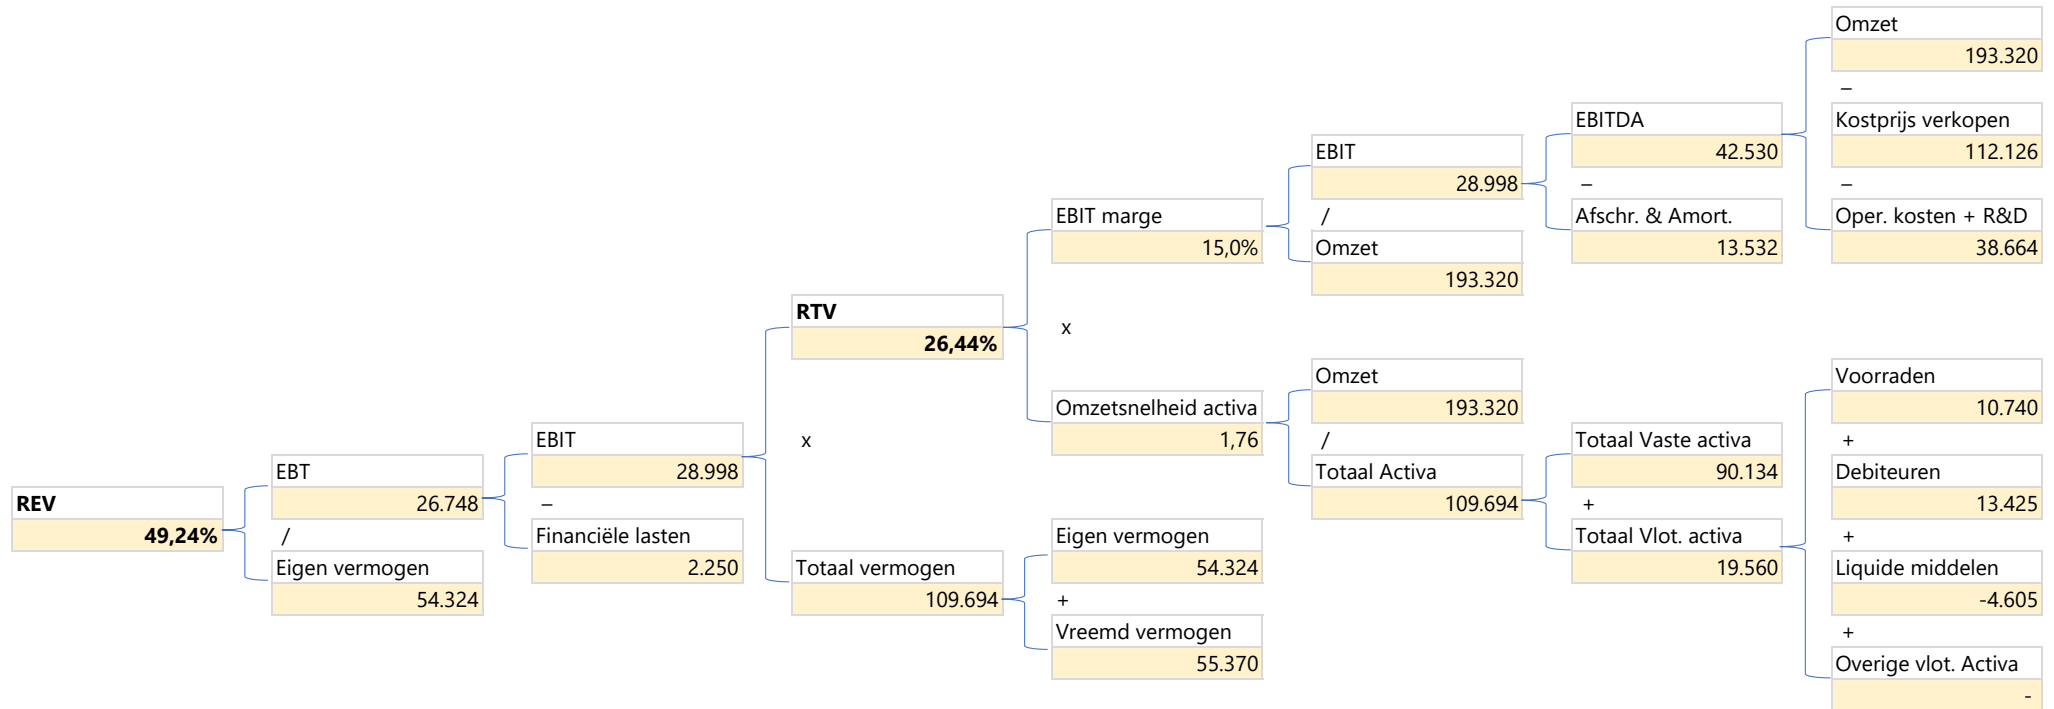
Omzet
193.320
–
Kostprijs verkopen
112.126
–
Oper. kosten + R&D
38.664

EBITDA
42.530
–
Afschr. & Amort.
13.532

EBIT
28.998
/
Omzet
193.320

EBIT marge
15,0%

RTV
26,44%

x

Omzetsnelheid activa
1,76

Omzet
193.320
/
Totaal Activa
109.694

Totaal Vaste activa
90.134
+
Totaal Vlot. activa
19.560

Voorraden
10.740
+
Debiteuren
13.425
+
Liquide middelen
-4.605
+
Overige vlot. Activa
-

EBIT
28.998
–
Financiële lasten
2.250

x

REV
49,24%

EBT
26.748
/
Eigen vermogen
54.324

Totaal vermogen
109.694

Eigen vermogen
54.324
+
Vreemd vermogen
55.370